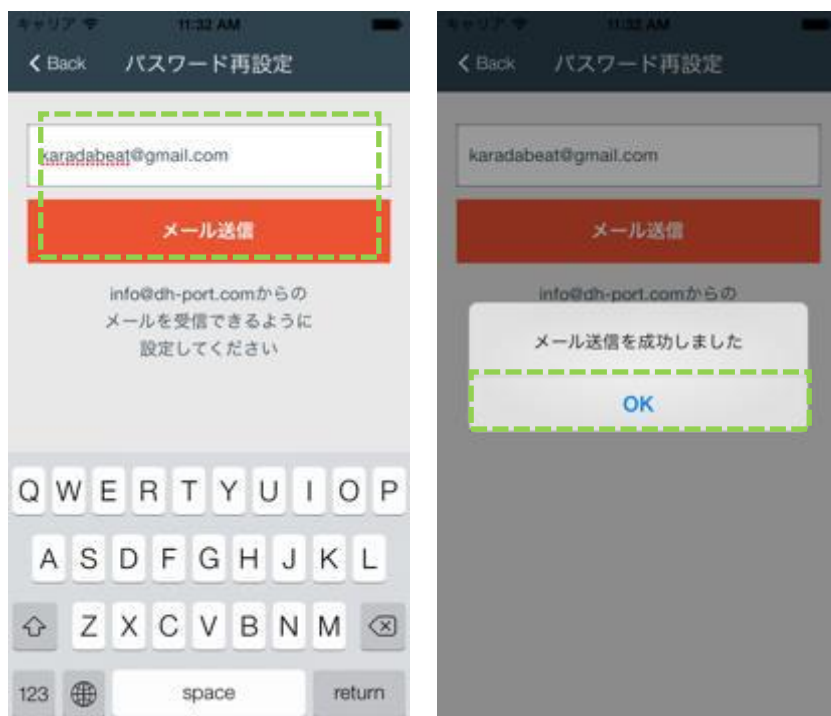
キャリア 11:32 AM

< Back パスワード再設定

karadabeat@gmail.com

メール送信

info@dh-port.comからの
メールを受信できるように
設定してください

Q W E R T Y U I O P
A S D F G H J K L
Z X C V B N M
123 space return

キャリア 11:32 AM

< Back パスワード再設定

karadabeat@gmail.com

メール送信

info@dh-port.comからの

メール送信を成功しました

OK